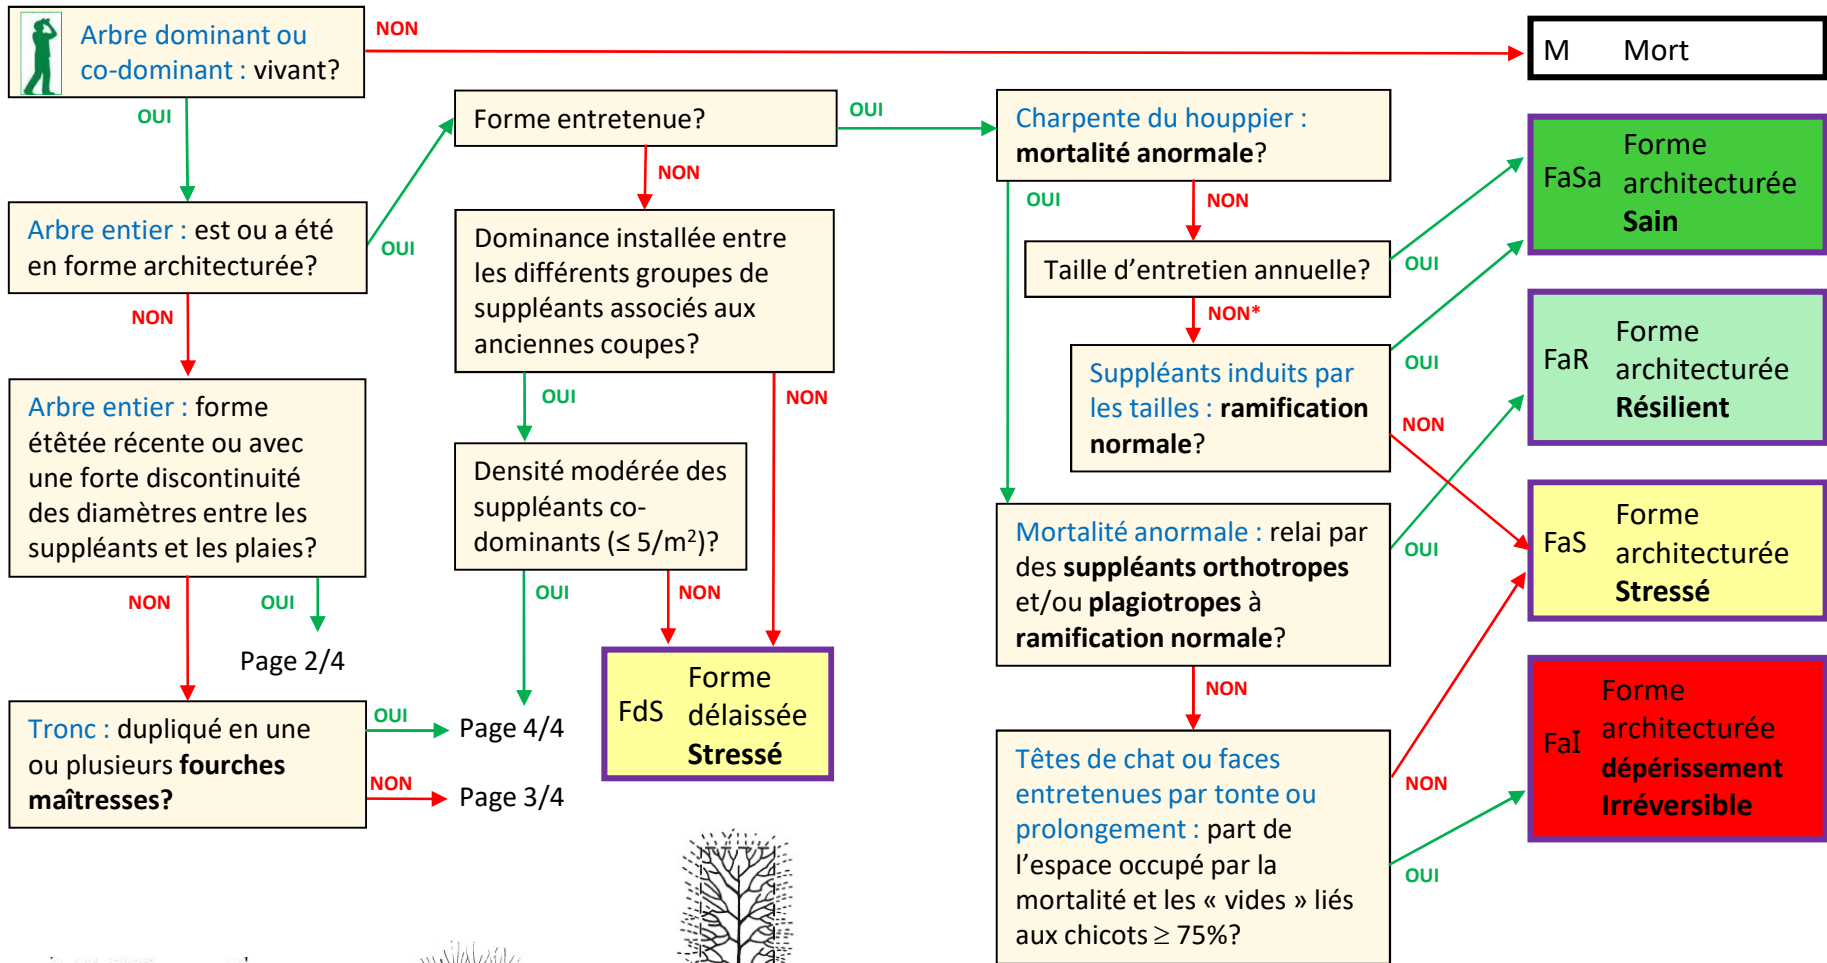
Arbre dominant ou co-dominant : vivant?

NON

M Mort

OUI

Forme entretenue?

OUI

Charpente du houppier : mortalité anormale?

FaSa Forme architecturée Sain

Arbre entier : est ou a été en forme architecturée?

OUI

NON

Dominance installée entre les différents groupes de suppléants associés aux anciennes coupes?

OUI

NON

Taille d'entretien annuelle?

OUI

NON

NON*

OUI

FaR Forme architecturée Résilient

Arbre entier : forme étêtée récente ou avec une forte discontinuité des diamètres entre les suppléants et les plaies?

OUI

NON

Suppléants induits par les tailles : ramification normale?

NON

Densité modérée des suppléants co-dominants ($\leq 5/m^2$)?

Mortalité anormale : relai par des suppléants orthotropes et/ou plagiotropes à ramification normale?

OUI

FaS Forme architecturée Stressé

NON

OUI

OUI

NON

Page 2/4

FdS Forme délaissée Stressé

NON

FaI Forme architecturée dépérissement Irréversible

Tronc : dupliqué en une ou plusieurs fourches maîtresses?

OUI

Page 4/4

NON

Page 3/4

Têtes de chat ou faces entretenues par tonte ou prolongement : part de l'espace occupé par la mortalité et les « vides » liés aux chicots $\geq$ 75%?

NON

OUI